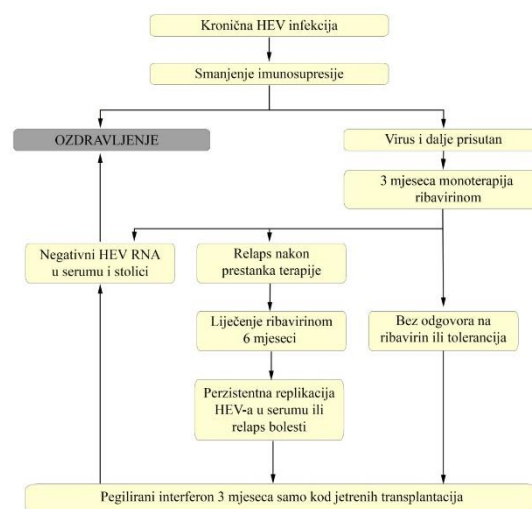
Kronična HEV infekcija

Smanjenje imunosupresije

OZDRAVLJENJE

Virus i dalje prisutan

3 mjeseca monoterapija ribavirinom

Negativni HEV RNA u serumu i stolici

Relaps nakon prestanka terapije

Liječenje ribavirinom 6 mjeseci

Bez odgovora na ribavirin ili tolerancija

Perzistentna replikacija HEV-a u serumu ili relaps bolesti

Pegilirani interferon 3 mjeseca samo kod jetrenih transplantacija